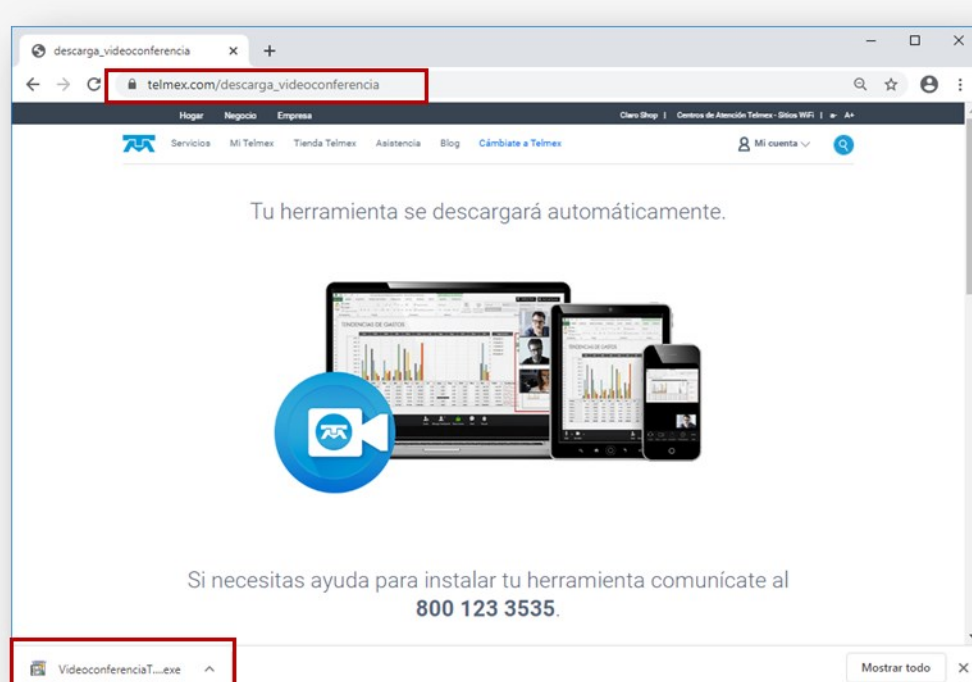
descarga_videoconferencia ×

telmex.com/descarga_videoconferencia

Hogar Negocio Empresa

Claro Shop | Centros de Atención Telmex - Sitios WiFi | a- A+

Servicios Mi Telmex Tienda Telmex Asistencia Blog Cámbiate a Telmex

Mi cuenta

Tu herramienta se descargará automáticamente.

TENDENCIAS DE GASTOS

TENDENCIAS DE GASTOS

Si necesitas ayuda para instalar tu herramienta comunícate al **800 123 3535**.

VideoconferenciaT....exe

Mostrar todo ×